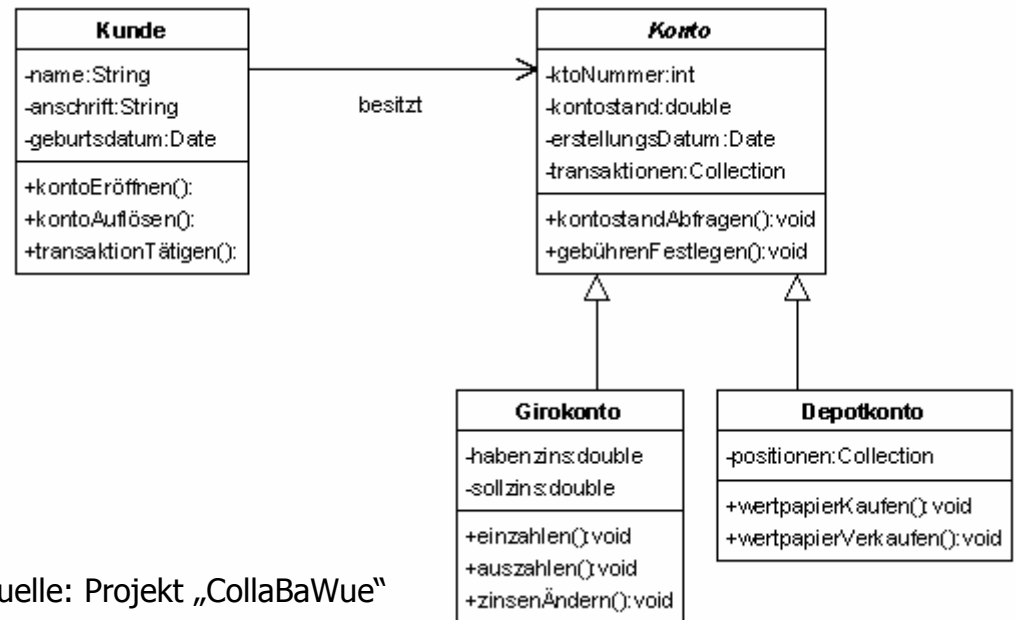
Kunde

-name:String
-anschrift:String
-geburtsdatum:Date

+kontoEröffnen():
+kontoAuflösen():
+transaktionTätigen():

besitzt

Konto

-ktoNummer:int
-kontostand:double
-erstellungsDatum:Date
-transaktionen:Collection

+kontostandAbfragen():void
+gebührenFestlegen():void

Girokonto

-habenzins:double
-sollzins:double

+einzahlen():void
+auszahlen():void
+zinsenÄndern():void

Depotkonto

-positionen:Collection

+wertpapierKaufen():void
+wertpapierVerkaufen():void

uelle: Projekt „CollaBaWue“